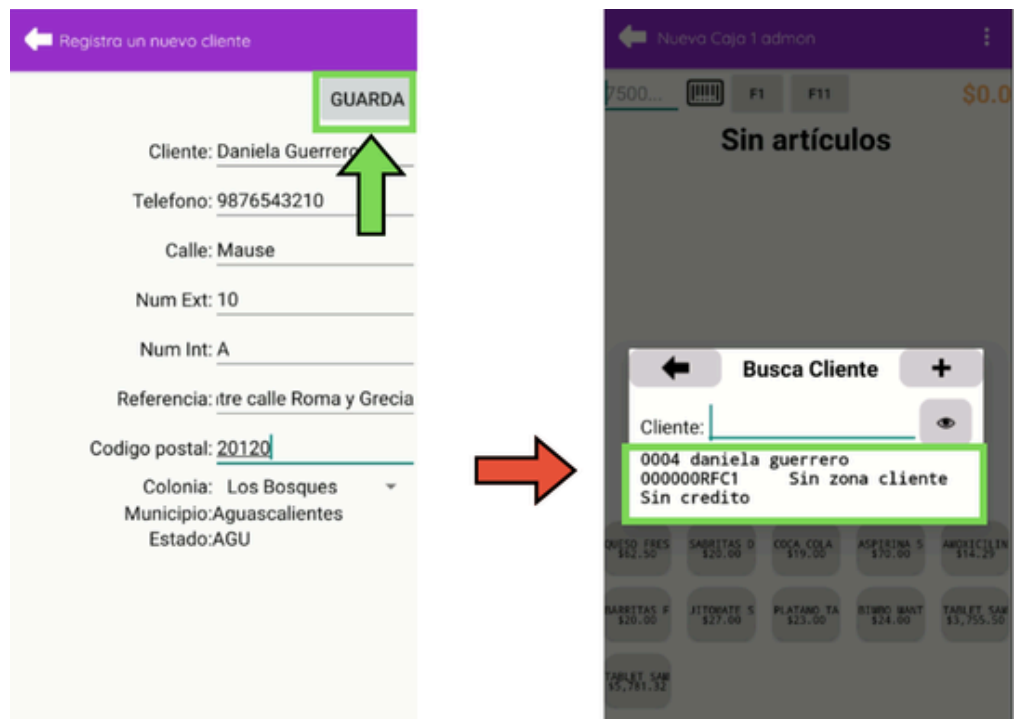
Registra un nuevo cliente

GUARDA

Cliente: Daniela Guerrero

Telefono: 9876543210

Calle: Mause

Num Ext: 10

Num Int: A

Referencia: ıtre calle Roma y Grecia

Codigo postal: 20120

Colonia: Los Bosques

Municipio: Aguascalientes

Estado: AGU

Nueva Caja 1 admon

7500...

F1

F11

$0.0

Sin artículos

Busca Cliente

+

Cliente:

0004 daniela guerrero
000000RFC1 Sin zona cliente
Sin credito

QUESO FRES $62.50

SABRITAS O $20.00

COCA COLA $19.00

ASPIRINA S $70.00

AMOXICILIN $14.29

BARRITAS F $20.00

JITOMATE S $27.00

PLATANO TA $23.00

BIMBO WAST $24.00

TABLET SAM $3,755.50

TABLET SAM $5,781.32